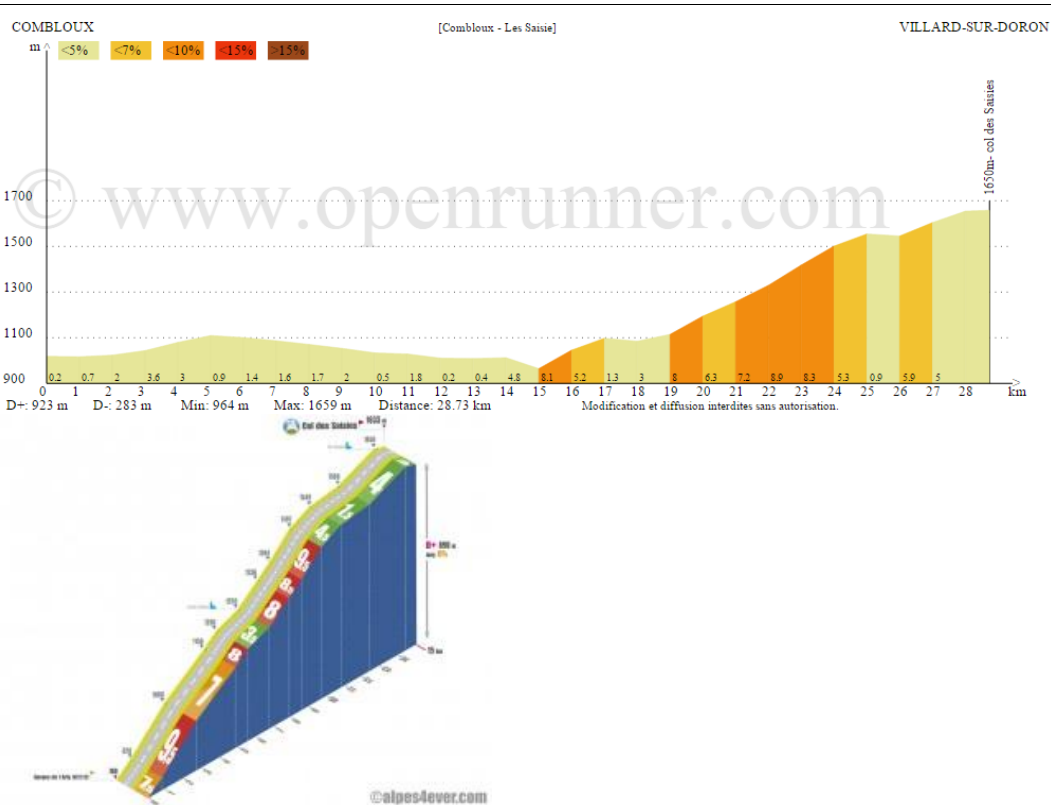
COMBLOUX [Combloux - Les Saisie] VILLARD-SUR-DORON

m <5% <7% <10% <15% >15%

© www.openrunner.com

1650m- col des Saisies

1700
1500
1300
1100
900

0.2 0.7 2 3.6 3 0.9 1.4 1.6 1.7 2 0.5 1.8 0.2 0.4 4.8 8.1 5.2 1.3 3 8 6.3 7.2 8.9 8.3 5.3 0.9 5.9 5

0 1 2 3 4 5 6 7 8 9 10 11 12 13 14 15 16 17 18 19 20 21 22 23 24 25 26 27 28 km

D+: 923 m D-: 283 m Min: 964 m Max: 1659 m Distance: 28.73 km Modification et diffusion interdites sans autorisation.

Col des Saisies

D+

©alpes4ever.com